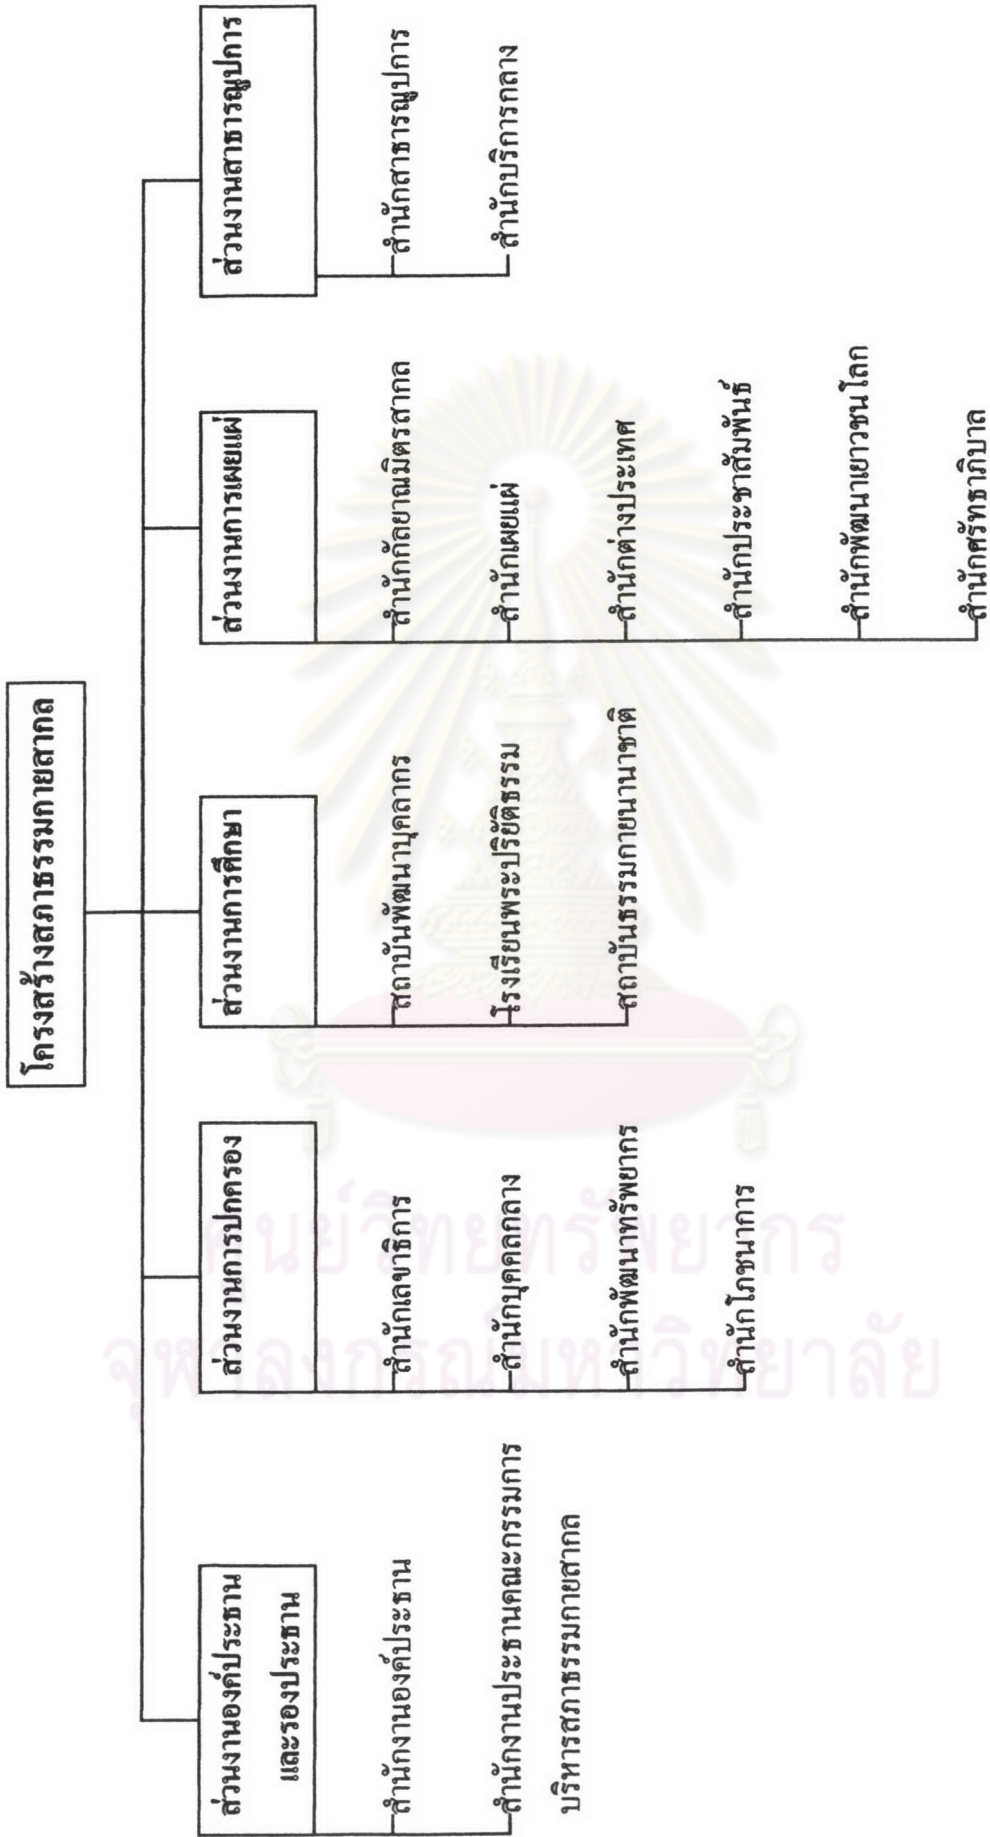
โครงสร้างสภาธรรมกายสากล

ส่วนงานองค์ประธานและรองประธาน

สำนักงานองค์ประธาน

สำนักงานประธานคณะกรรมการบริหารสภาธรรมกายสากล

ส่วนงานการปกครอง

สำนักเลขาธิการ

สำนักบุคคลกลาง

สำนักพัฒนาทรัพยากร

สำนักโภชนาการ

ส่วนงานการศึกษา

สถาบันพัฒนาบุคลากร

โรงเรียนพระปริยัติธรรม

สถาบันธรรมกายนานาชาติ

ส่วนงานการเผยแผ่

สำนักกัลยาณมิตรสากล

สำนักเผยแผ่

สำนักต่างประเทศ

สำนักประชาสัมพันธ์

สำนักพัฒนาเยาวชนโลก

สำนักศรัทธาภิบาล

ส่วนงานสาธารณูปการ

สำนักสาธารณูปการ

สำนักบริการกลาง

ศูนย์วิทยทรัพยากร
จุฬาลงกรณ์มหาวิทยาลัย